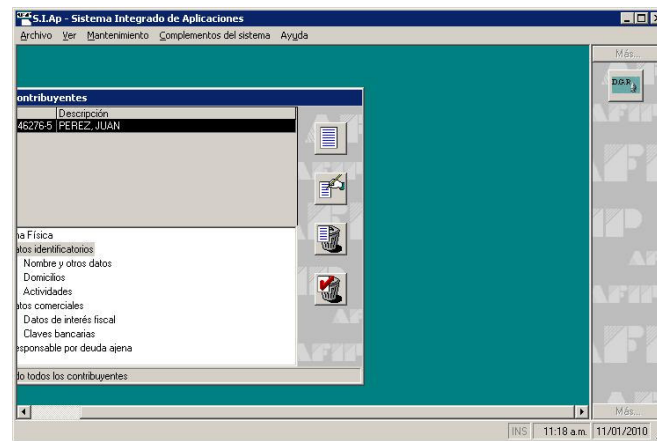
S.I.Ap - Sistema Integrado de Aplicaciones

Archivo Ver Mantenimiento Complementos del sistema Ayuda

Más...

D.G.R.

ontribuyentes

Descripción

46276-5 PEREZ, JUAN

na Física
atos identificatorios
Nombre y otros datos
Domicilios
Actividades
atos comerciales
Datos de interés fiscal
Claves bancarias
esponsable por deuda ajena

do todos los contribuyentes

Más...

INS 11:18 a.m. 11/01/2010